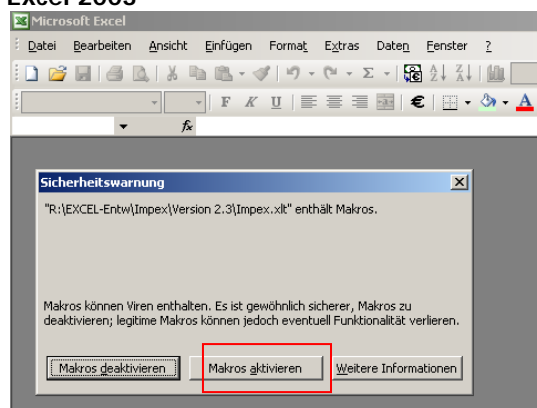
Excel 2003

Microsoft Excel

Datei Bearbeiten Ansicht Einfügen Format Extras Daten Fenster ?

F K U €

fx

Sicherheitswarnung

"R:\EXCEL-Entw\Impex\Version 2.3\Impex.xlt" enthält Makros.

Makros können Viren enthalten. Es ist gewöhnlich sicherer, Makros zu deaktivieren; legitime Makros können jedoch eventuell Funktionalität verlieren.

Makros deaktivieren | Makros aktivieren | Weitere Informationen